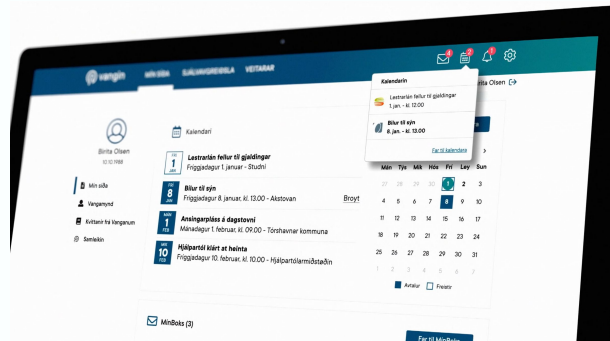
vangin MÍN SÍÐA SJÁLVGREIÐSLA VEITARAR

4 2 1

Kalendarin

Lestrarlán fellur til gjaldingar
1. jan. - kl. 12:00

Bilur til syn
8. jan. - kl. 13:00

Far til kalendara

Birita Olsen

Birita Olsen
02.10.1988

Min síða

Vangamynd

Kvittanir frá Vanganum

Samleikin

Kalendari

FRÍ 1 JAN
Lestrarlán fellur til gjaldingar
Fríggjadagur 1. januar - Studni

FRÍ 8 JAN
Bilur til syn
Fríggjadagur 8. januar, kl. 13.00 - Akstovan
Broyt

MÁN 1 FEB
Ansingarpláss á dagstovni
Mánadagur 1. februar, kl. 09.00 - Tórshavnar kommuna

MÁN 10 FEB
Hjálpartól klárt at heinta
Fríggjadagur 10. februar, kl. 10.00 - Hjálpartólamiðstøðin

| Mán | Týs | Mik | Hós | Fri | Ley | Sun |
|---|---|---|---|---|---|---|
| | | | | 1 | 2 | 3 |
| 4 | 5 | 6 | 7 | 8 | 9 | 10 |
| 11 | 12 | 13 | 14 | 15 | 16 | 17 |
| 18 | 19 | 20 | 21 | 22 | 23 | 24 |
| 25 | 26 | 27 | 28 | 29 | 30 | 31 |

Avtalur Frítíðir

MinBoks (3)

Far til MinBoks